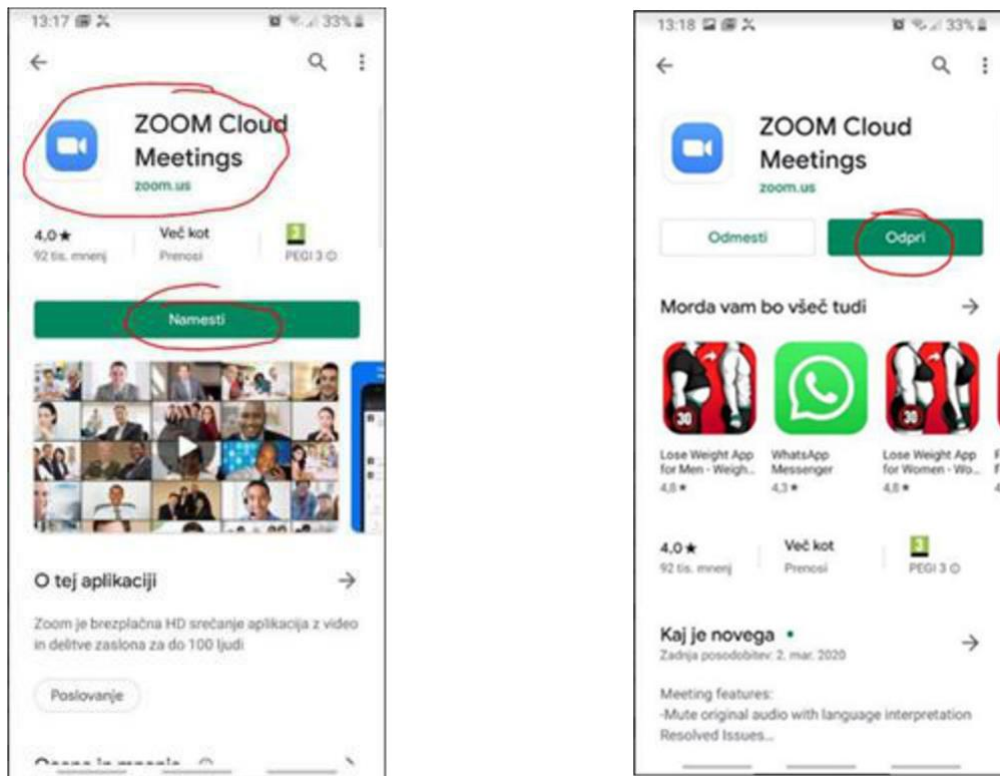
13:17 33%

ZOOM Cloud Meetings
zoom.us

4,0 ★
92 tis. mnenj

Več kot
Prenosi

3
PEGI 3

Namesti

O tej aplikaciji →

Zoom je brezplačna HD srečanje aplikacija z video in delitve zaslona za do 100 ljudi

Poslovanje

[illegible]

13:18 33%

ZOOM Cloud Meetings
zoom.us

Odmesti
Odpri

Morda vam bo všeč tudi →

30
Lose Weight App for Men - Weigh...
4,8 ★

WhatsApp Messenger
4,3 ★

30
Lose Weight App for Women - Wo...
4,8 ★

4,0 ★
92 tis. mnenj

Več kot
Prenosi

3
PEGI 3

Kaj je novega •
Zadnja posodobitev: 2. mar. 2020
→

Meeting features:
-Mute original audio with language interpretation
Resolved Issues...